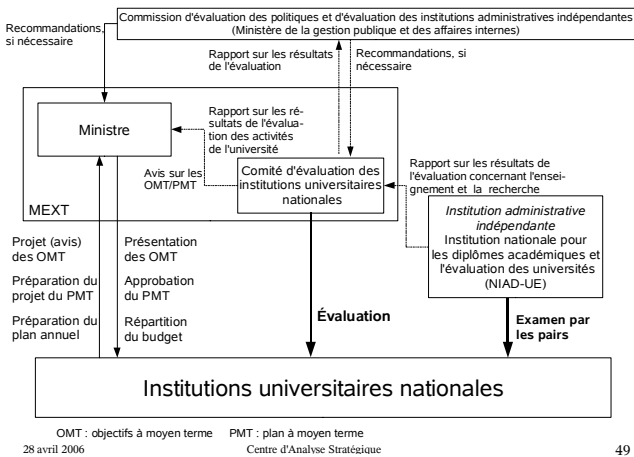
Commission d'évaluation des politiques et d'évaluation des institutions administratives indépendantes
(Ministère de la gestion publique et des affaires internes)

Recommandations, si nécessaire

Rapport sur les résultats de l'évaluation

Recommandations, si nécessaire

Ministre

Rapport sur les résultats de l'évaluation des activités de l'université

Avis sur les OMT/PMT

Comité d'évaluation des institutions universitaires nationales

Rapport sur les résultats de l'évaluation concernant l'enseignement et la recherche

MEXT

Institution administrative indépendante
Institution nationale pour les diplômes académiques et l'évaluation des universités (NIAD-UE)

Projet (avis) des OMT

Préparation du projet du PMT

Préparation du plan annuel

Présentation des OMT

Approbation du PMT

Répartition du budget

Évaluation

Examen par les pairs

Institutions universitaires nationales

OMT : objectifs à moyen terme PMT : plan à moyen terme

28 avril 2006

Centre d'Analyse Stratégique

49